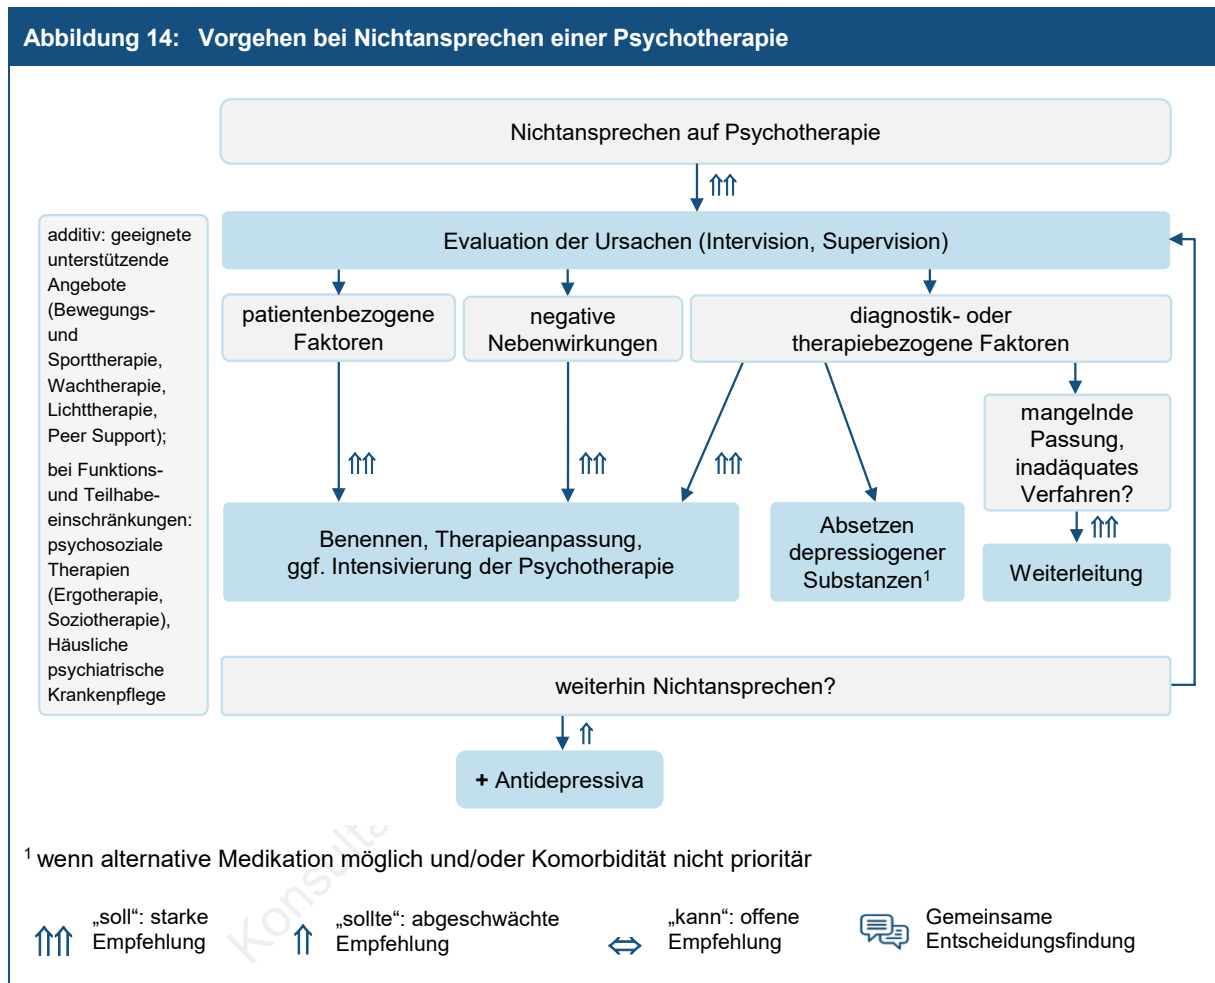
Abbildung 14: Vorgehen bei Nichtansprechen einer Psychotherapie

Nichtansprechen auf Psychotherapie

⤊⤊

additiv: geeignete unterstützende Angebote (Bewegungs- und Sporttherapie, Wachtherapie, Lichttherapie, Peer Support);

bei Funktions- und Teilhabeeinschränkungen: psychosoziale Therapien (Ergotherapie, Soziotherapie), Häusliche psychiatrische Krankenpflege

Evaluation der Ursachen (Intervision, Supervision)

patientenbezogene Faktoren

negative Nebenwirkungen

diagnostik- oder therapiebezogene Faktoren

⤊⤊

⤊⤊

⤊⤊

mangelnde Passung, inadäquates Verfahren?

⤊⤊

Benennen, Therapieanpassung, ggf. Intensivierung der Psychotherapie

Absetzen depressiogener Substanzen$^1$

Weiterleitung

weiterhin Nichtansprechen?

⇑

+ Antidepressiva

Konsultation

$^1$ wenn alternative Medikation möglich und/oder Komorbidität nicht prioritär

⤊⤊ „soll“: starke Empfehlung

⇑ „sollte“: abgeschwächte Empfehlung

⇔ „kann“: offene Empfehlung

Gemeinsame Entscheidungsfindung